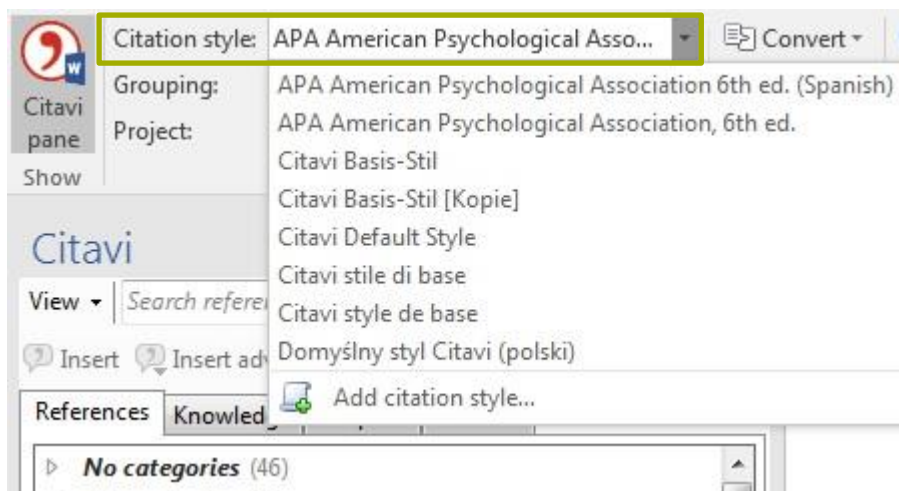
Citavi pane
Show

Citation style: APA American Psychological Asso...
Convert
Grouping:
Project:

APA American Psychological Association 6th ed. (Spanish)
APA American Psychological Association, 6th ed.
Citavi Basis-Stil
Citavi Basis-Stil [Kopie]
Citavi Default Style
Citavi stile di base
Citavi style de base
Domyślny styl Citavi (polski)
Add citation style...

Citavi
View
Search refere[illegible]
Insert
Insert adv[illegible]
References
Knowled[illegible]
No categories (46)